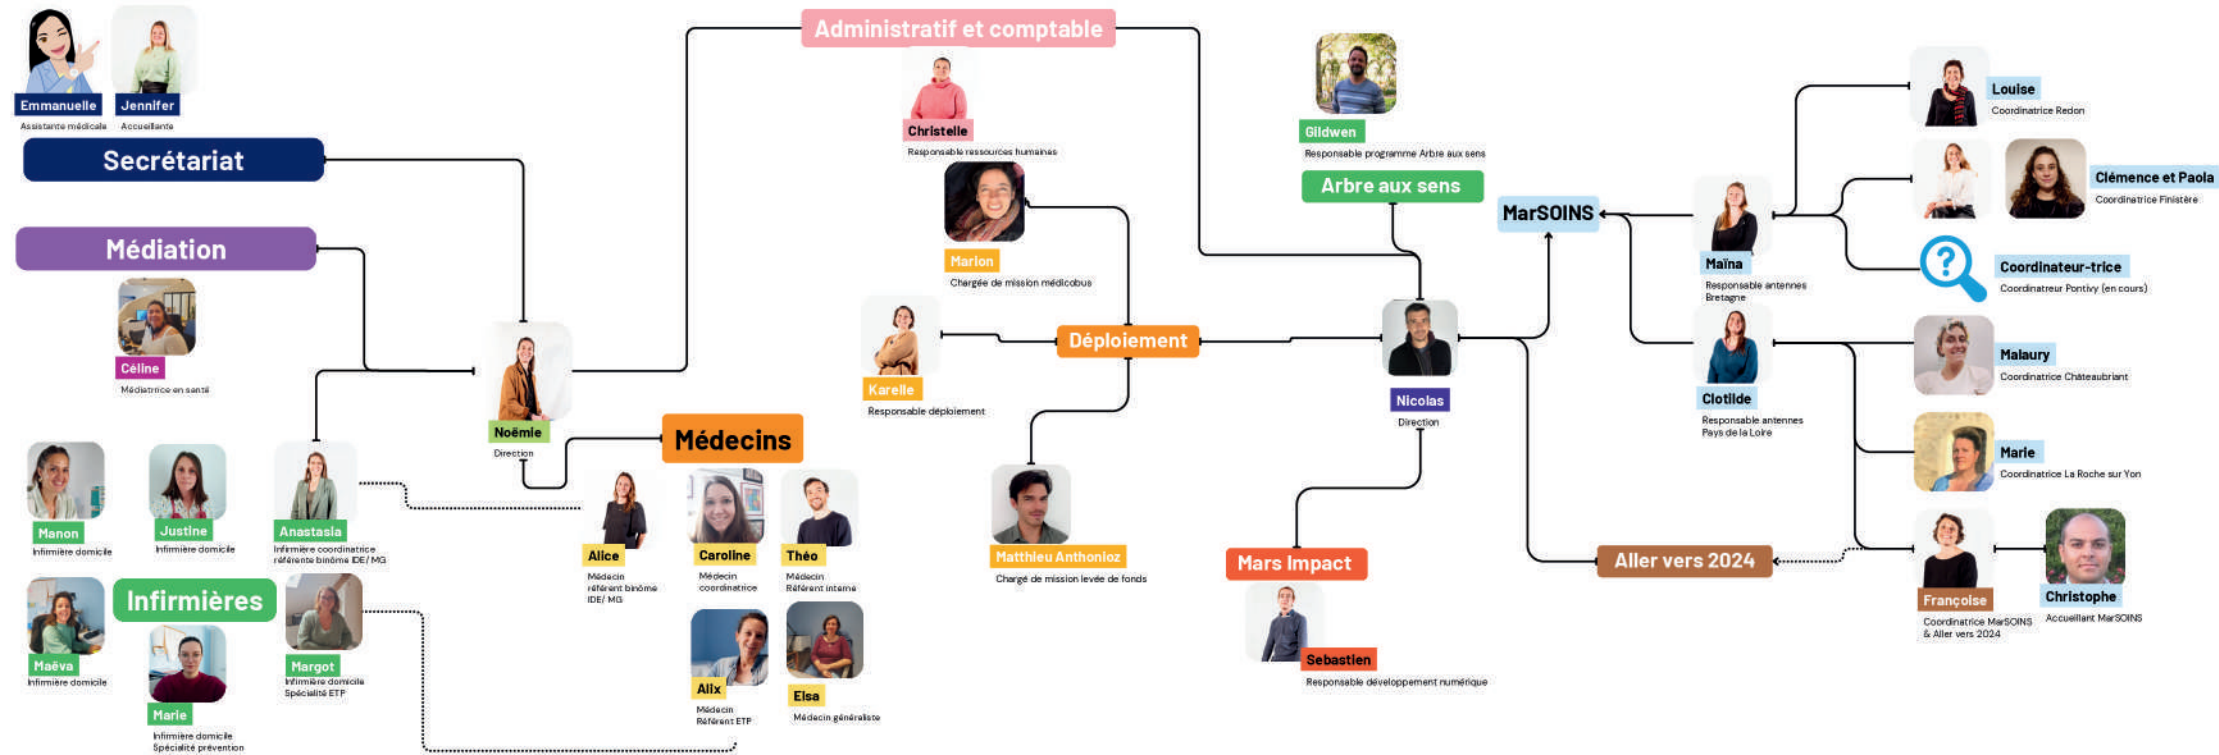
Emmanuelle
Assistante médicale

Jennifer
Accueillante

Secrétariat

Médiation

Céline
Médiatrice en santé

Administratif et comptable

Christelle
Responsable ressources humaines

Marion
Chargée de mission médicobus

Gildwen
Responsable programme Arbre aux sens

Arbre aux sens

MarSOINS

Louise
Coordinatrice Redon

Clémence et Paola
Coordinatrice Finistère

Coordinateur-trice
Coordinateur Pontivy (en cours)

Maïna
Responsable antennes Bretagne

Malaury
Coordinatrice Châteaubriant

Clotilde
Responsable antennes Pays de la Loire

Marie
Coordinatrice La Roche sur Yon

Françoise
Coordinatrice MarSOINS & Aller vers 2024

Christophe
Accueillant MarSOINS

Aller vers 2024

Nicolas
Direction

Déploiement

Karelle
Responsable déploiement

Matthieu Anthonioz
Chargé de mission levée de fonds

Mars Impact

Sebastien
Responsable développement numérique

Noémie
Direction

Médecins

Alice
Médecin référent binôme IDE/ MG

Caroline
Médecin coordinatrice

Théo
Médecin Référent interne

Alix
Médecin Référent ETP

Elsa
Médecin généraliste

Manon
Infirmière domicile

Justine
Infirmière domicile

Anastasia
Infirmière coordinatrice référente binôme IDE/ MG

Infirmières

Maëva
Infirmière domicile

Marie
Infirmière domicile Spécialité prévention

Margot
Infirmière domicile Spécialité ETP